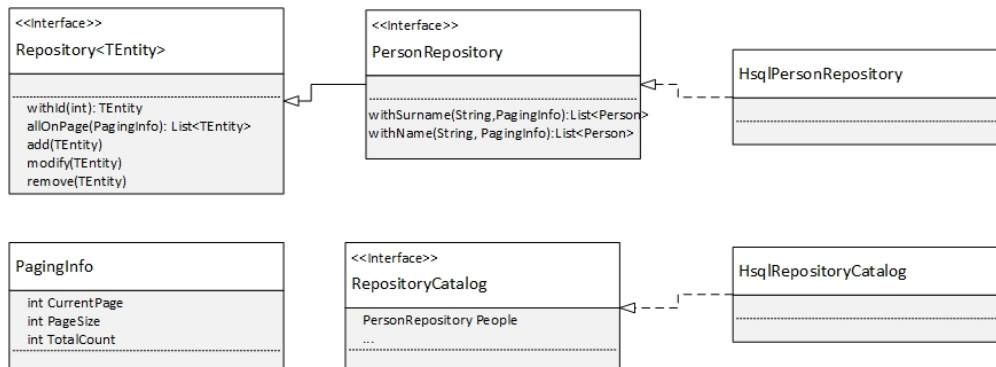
<<Interface>>
Repository<TEntity>

withId(int): TEntity
allOnPage(PagingInfo): List<TEntity>
add(TEntity)
modify(TEntity)
remove(TEntity)

<<Interface>>
PersonRepository

withSurname(String,PagingInfo):List<Person>
withName(String, PagingInfo):List<Person>

HsqlPersonRepository

PagingInfo

int CurrentPage
int PageSize
int TotalCount

<<Interface>>
RepositoryCatalog

PersonRepository People
...

HsqlRepositoryCatalog